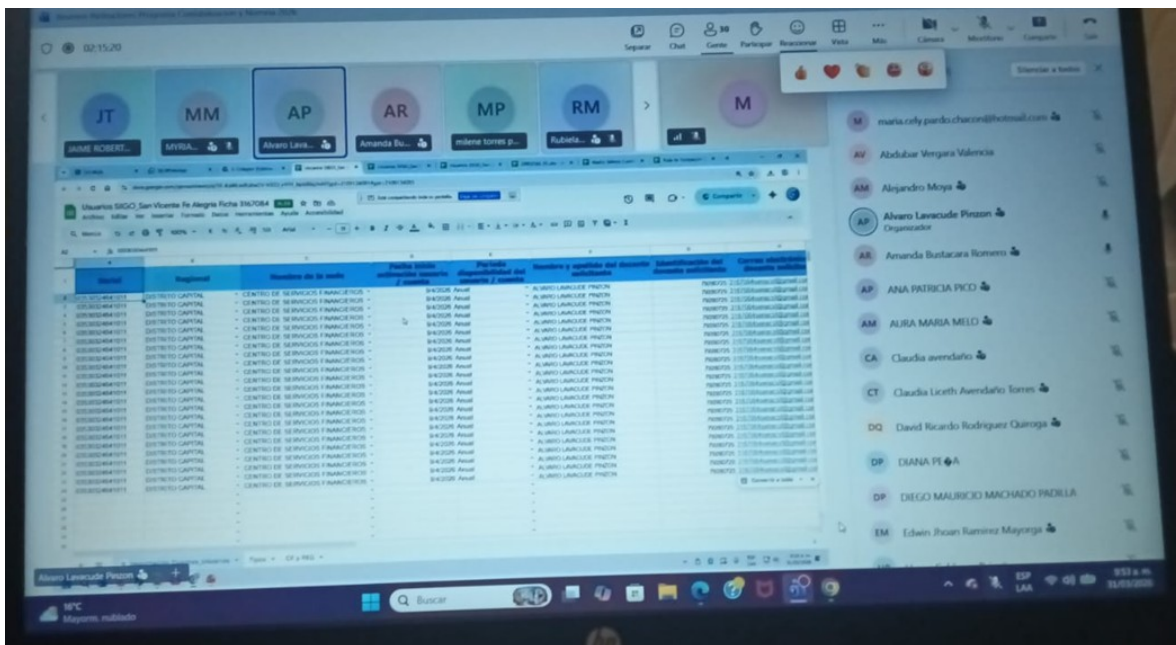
02:15:20

JT
JAIME ROBERT...
MM
MYRIA...
AP
Alvaro Lava...
AR
Amanda Bu...
MP
milene torres p...
RM
Rubiela...
M

Compartir
Chat
Gente
Participar
Reaccionar
Vista
Más
Cámara
Micrófono
Compartir
Salir

Silenciar a todos

M maria.cely.pardo.chacon@hotmail.com
AV Abdubar Vergara Valencia
AM Alejandro Moya
AP Alvaro Lavacude Pinzon
Organizador
AR Amanda Bustacara Romero
AP ANA PATRICIA PICO
AM AURA MARIA MELO
CA Claudia avendaño
CT Claudia Liceth Avendaño Torres
DQ David Ricardo Rodriguez Quiroga
DP DIANA PE�A
DP DIEGO MAURICIO MACHADO PADILLA
EM Edwin Jhoan Ramirez Mayorga

Usuarios SIIGO_San Vicente Fe Alegria Ficha 3167084
Archivo Editar Ver Insertar Formato Datos Herramientas Ayuda Accesibilidad
Compartir

| Regional | Nombre de la sede | Fecha inicio | Periodo disponibilidad del usuario / cuenta | Nombre y apellido del docente solicitante | Identificación del docente solicitante | Correo electrónico docente solicitante |
|---|---|---|---|---|---|---|
| DISTRITO CAPITAL | CENTRO DE SERVICIOS FINANCIEROS | 8/4/2026 | Anual | ALVARO LAVACUDE PINZON | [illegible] | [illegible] |

Alvaro Lavacude Pinzon

19°C
Mayorm. nublado
Buscar
ESP LAA
9:53 a. m.
31/03/2026